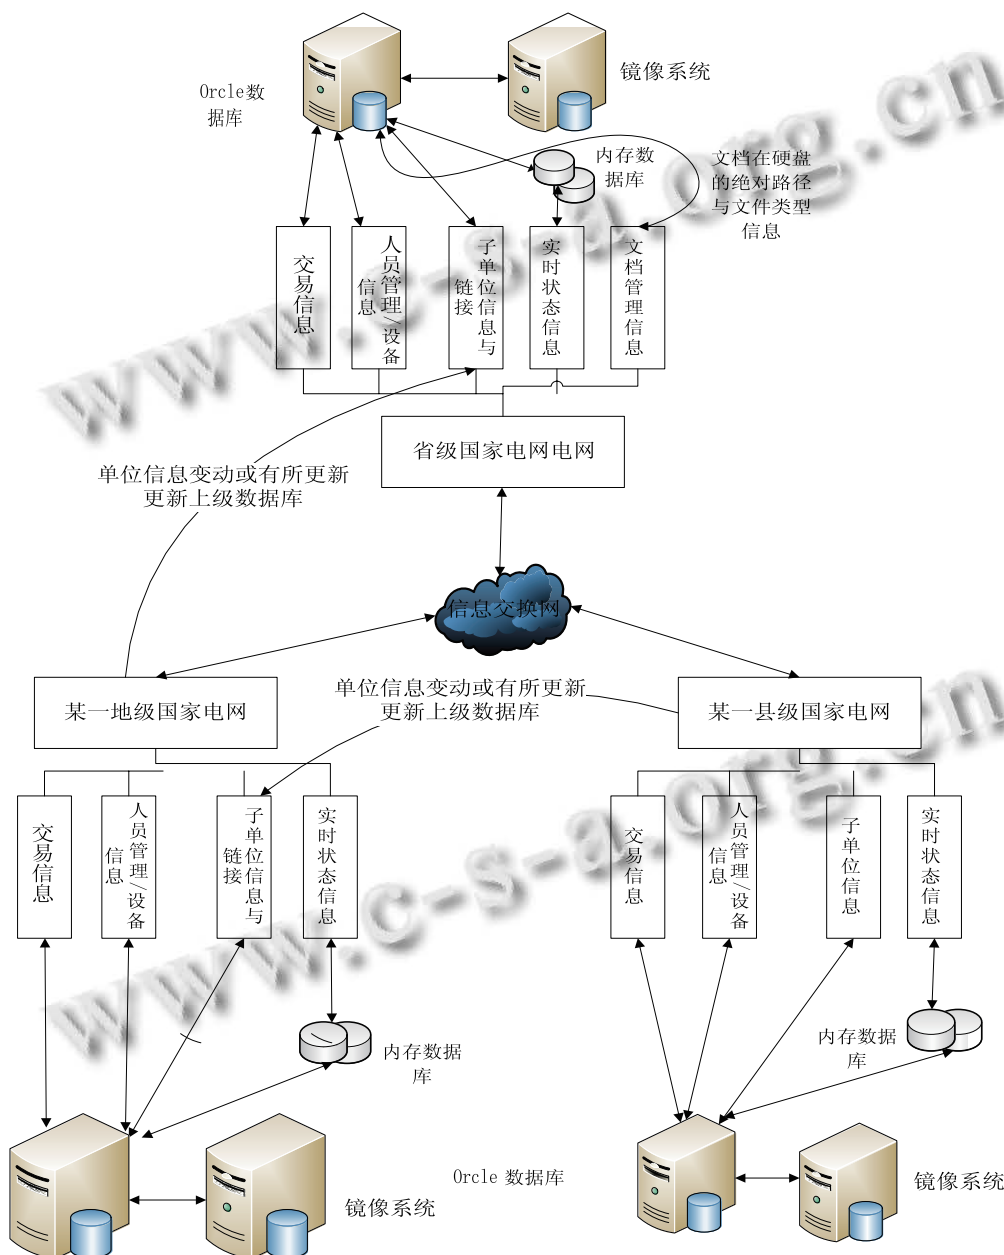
Orcle数据库

镜像系统

内存数据库

文档在硬盘的绝对路径与文件类型信息

交易信息

人员管理/设备信息

子单位信息与链接

实时状态信息

文档管理信息

省级国家电网电网

单位信息变动或有所更新更新上级数据库

信息交换网

某一地级国家电网

单位信息变动或有所更新更新上级数据库

某一县级国家电网

交易信息

人员管理/设备信息

子单位信息与链接

实时状态信息

交易信息

人员管理/设备信息

子单位信息

实时状态信息

内存数据库

内存数据库

Orcle 数据库

镜像系统

镜像系统

www.c-s-a.org.cn